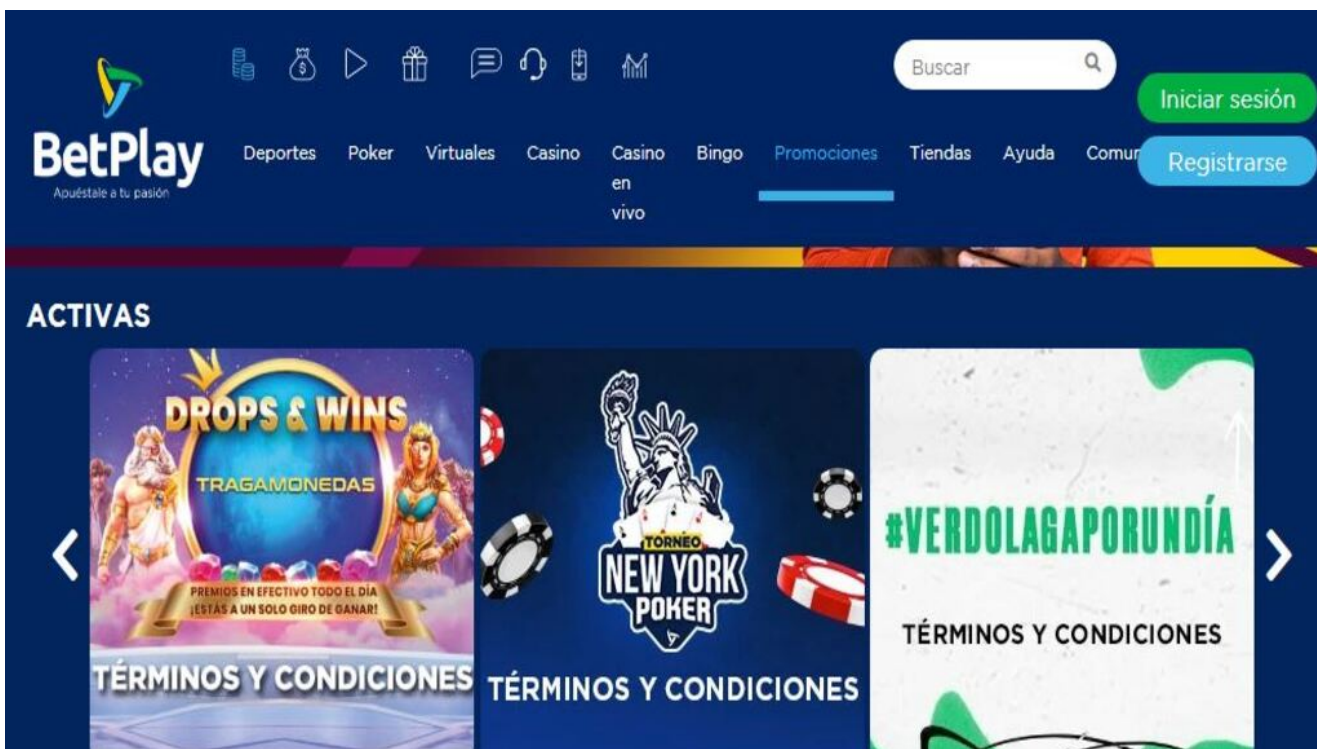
BetPlay
Apuéstale a tu pasión

Buscar

Iniciar sesión

Registrarse

Deportes Poker Virtuales Casino Casino en vivo Bingo Promociones Tiendas Ayuda Comu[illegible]

ACTIVAS

DROPS & WINS
TRAGAMONEDAS
PREMIOS EN EFECTIVO TODO EL DÍA
¡ESTÁS A UN SOLO GIRO DE GANAR!
TÉRMINOS Y CONDICIONES

TORNEO
NEW YORK
POKER
TÉRMINOS Y CONDICIONES

#VERDOLAGAPORUNDÍA
TÉRMINOS Y CONDICIONES